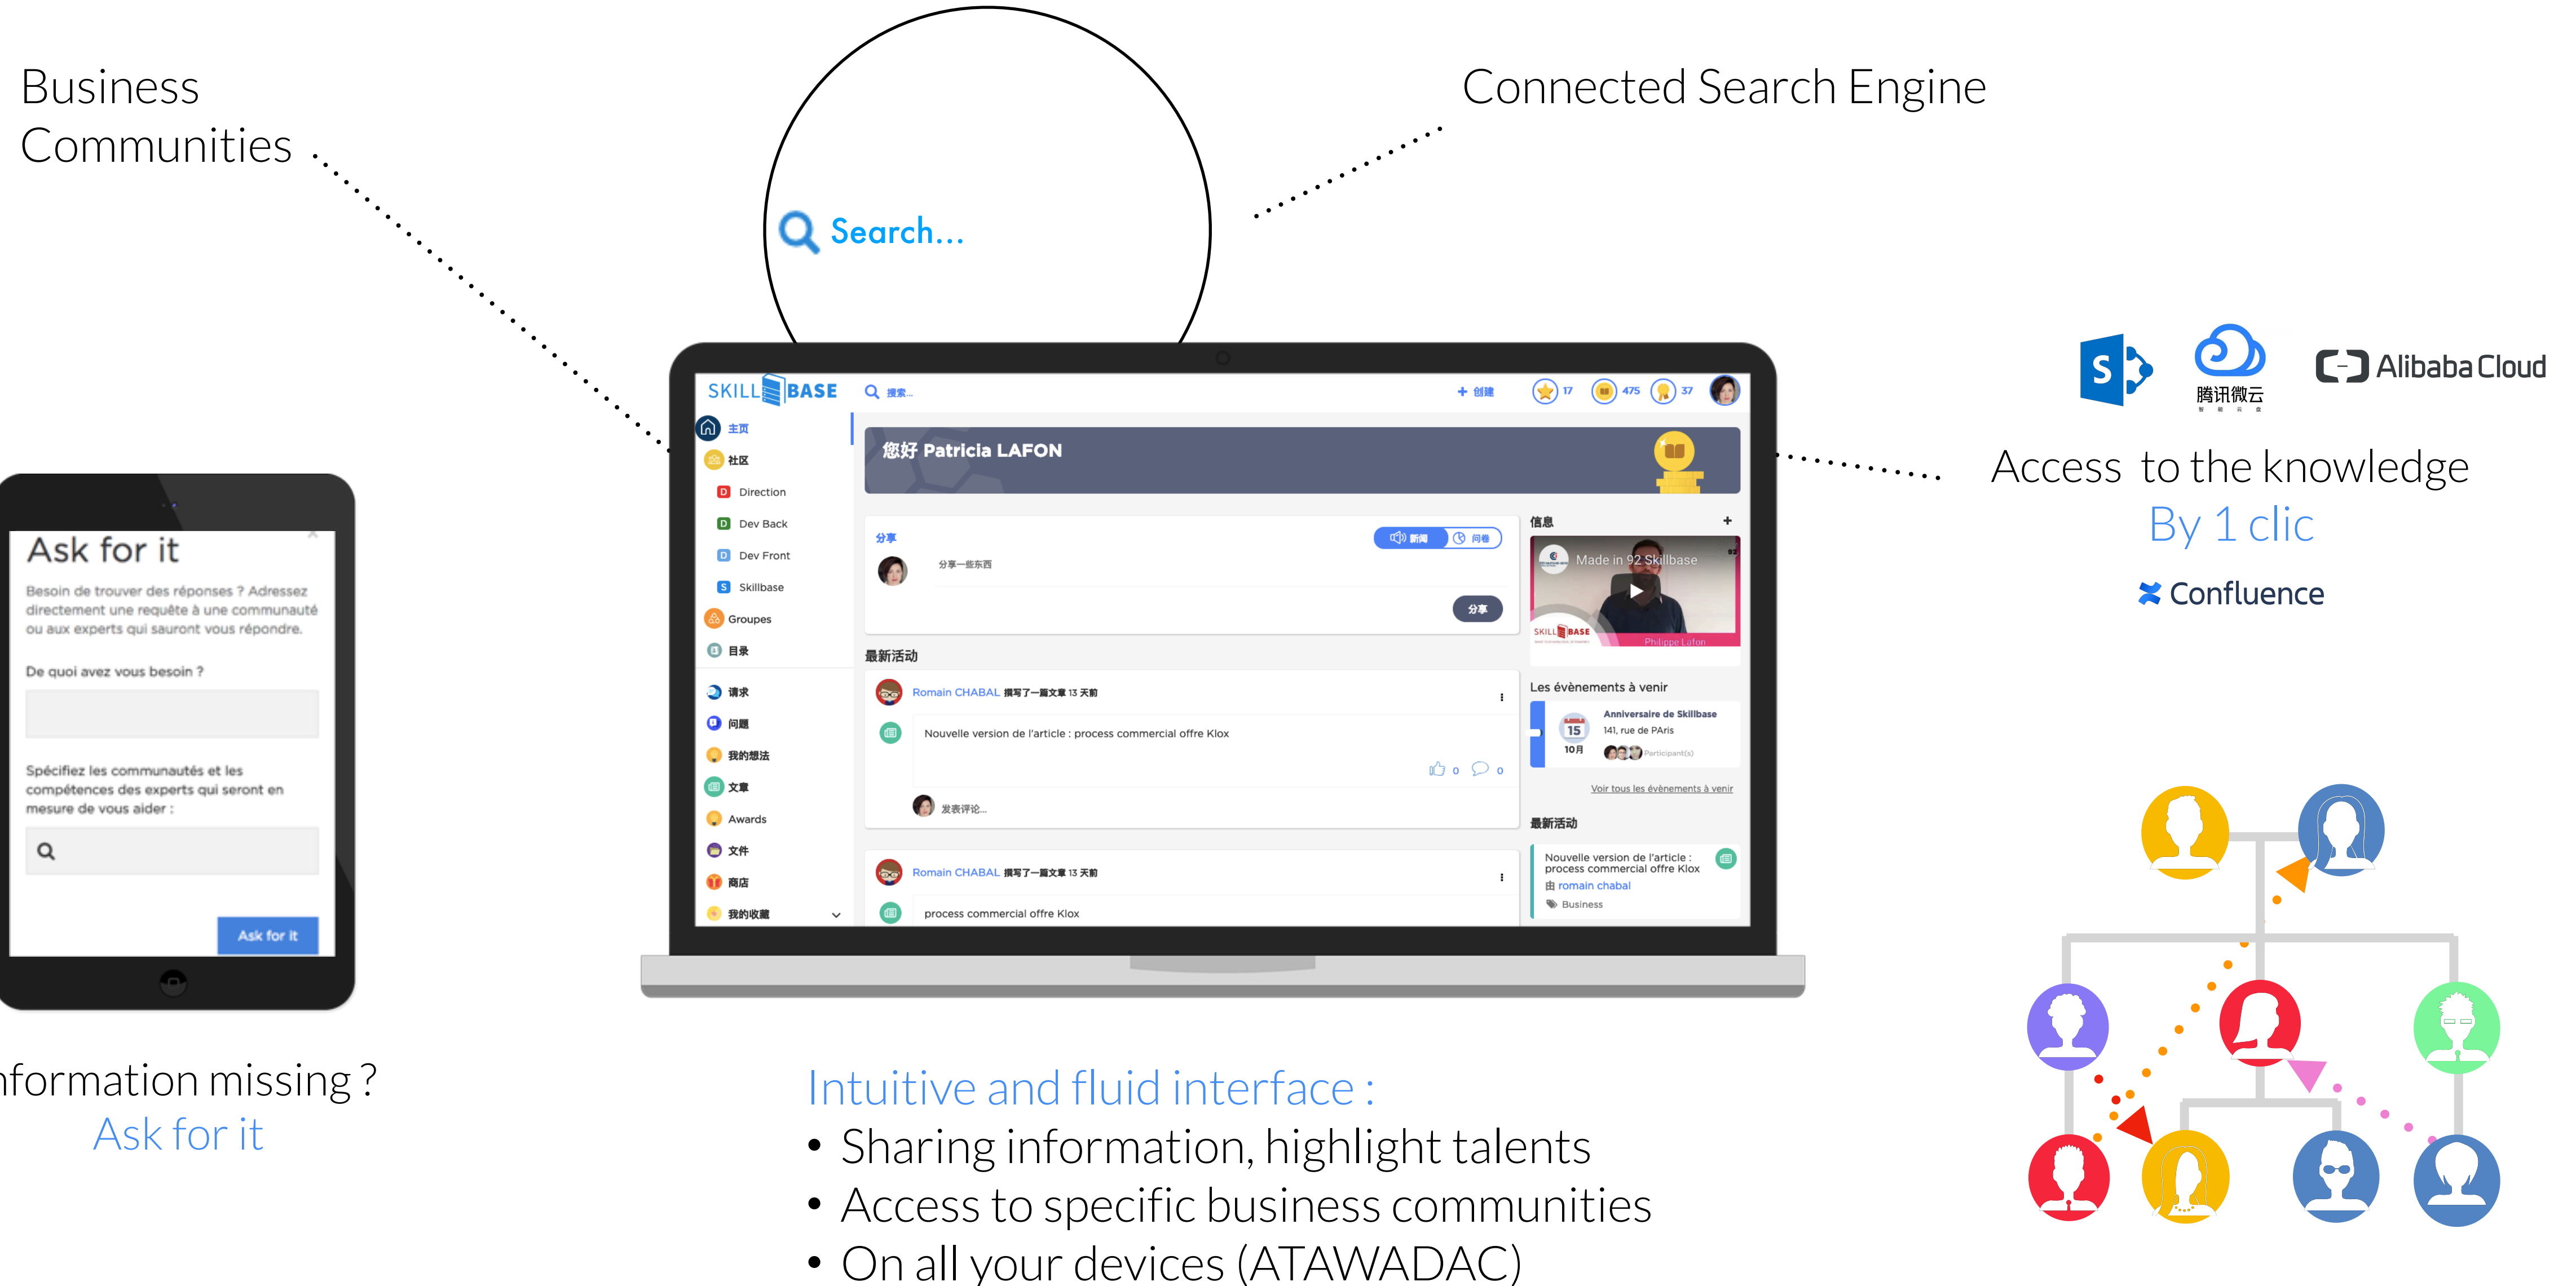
Business Communities

Search...

Connected Search Engine

SKILL BASE 搜索...
+ 创建 17 475 37

主页
社区
Direction
Dev Back
Dev Front
Skillbase
Groupes
目录
请求
问题
我的想法
文章
Awards
文件
商店
我的收藏

您好 Patricia LAFON

分享
新闻 问卷
分享一些东西
分享

最新活动
Romain CHABAL 撰写了一篇文章 13 天前
Nouvelle version de l'article : process commercial offre Klox
0 0
发表评论...

Romain CHABAL 撰写了一篇文章 13 天前
process commercial offre Klox

信息 +
Made in 92 Skillbase
SKILL BASE
Philippe Lafon

Les évènements à venir
15 10月
Anniversaire de Skillbase
141, rue de PAris
Participant(s)
Voir tous les évènements à venir

最新活动
Nouvelle version de l'article : process commercial offre Klox
romain chabal
Business

Ask for it
Besoin de trouver des réponses ? Adressez directement une requête à une communauté ou aux experts qui sauront vous répondre.
De quoi avez vous besoin ?
Spécifiez les communautés et les compétences des experts qui seront en mesure de vous aider :
Ask for it

nformation missing ?
Ask for it

S
腾讯微云
Alibaba Cloud

Access to the knowledge
By 1 clic
Confluence

Intuitive and fluid interface :
• Sharing information, highlight talents
• Access to specific business communities
• On all your devices (ATAWADAC)